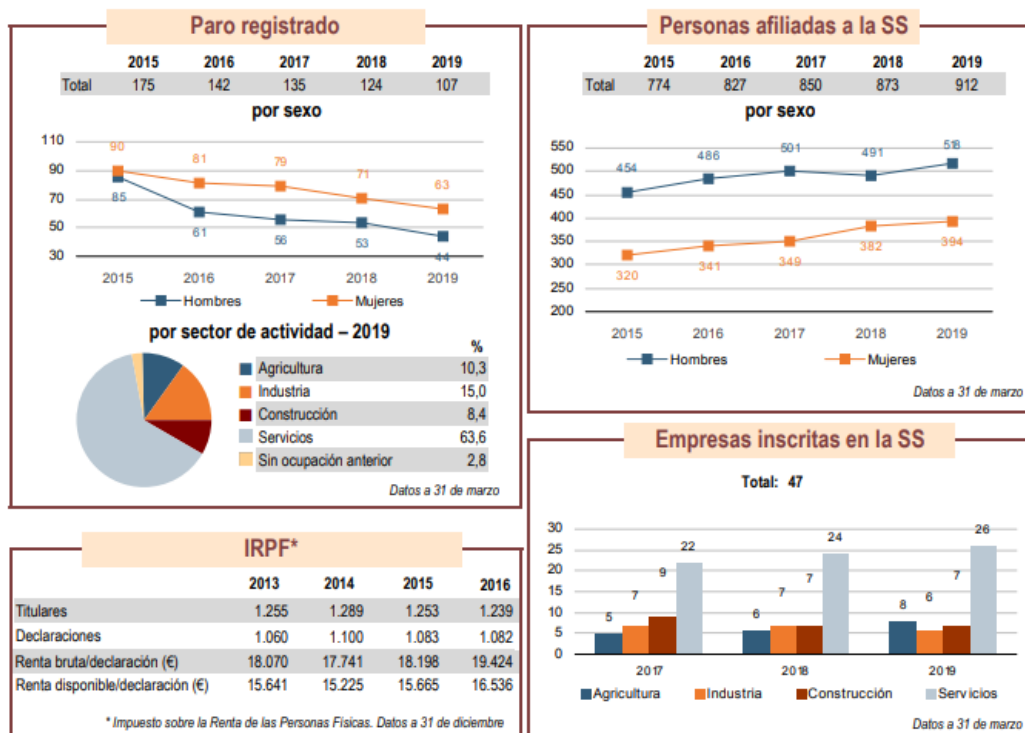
Paro registrado

| | 2015 | 2016 | 2017 | 2018 | 2019 |
|---|---|---|---|---|---|
| Total | 175 | 142 | 135 | 124 | 107 |

por sexo

110
90
70
50
30

90 81 79 71 63
85 61 56 53 44

2015 2016 2017 2018 2019

Hombres Mujeres

por sector de actividad – 2019

| | % |
|---|---|
| Agricultura | 10,3 |
| Industria | 15,0 |
| Construcción | 8,4 |
| Servicios | 63,6 |
| Sin ocupación anterior | 2,8 |

Datos a 31 de marzo

Personas afiliadas a la SS

| | 2015 | 2016 | 2017 | 2018 | 2019 |
|---|---|---|---|---|---|
| Total | 774 | 827 | 850 | 873 | 912 |

por sexo

550
500
450
400
350
300
250
200

454 486 501 491 518
320 341 349 382 394

2015 2016 2017 2018 2019

Hombres Mujeres

Datos a 31 de marzo

Empresas inscritas en la SS

Total: 47

30
25
20
15
10
5
0

2017: 5 7 9 22
2018: 6 7 7 24
2019: 8 6 7 26

Agricultura Industria Construcción Servicios

Datos a 31 de marzo

IRPF*

| | 2013 | 2014 | 2015 | 2016 |
|---|---|---|---|---|
| Titulares | 1.255 | 1.289 | 1.253 | 1.239 |
| Declaraciones | 1.060 | 1.100 | 1.083 | 1.082 |
| Renta bruta/declaración (€) | 18.070 | 17.741 | 18.198 | 19.424 |
| Renta disponible/declaración (€) | 15.641 | 15.225 | 15.665 | 16.536 |

* Impuesto sobre la Renta de las Personas Físicas. Datos a 31 de diciembre